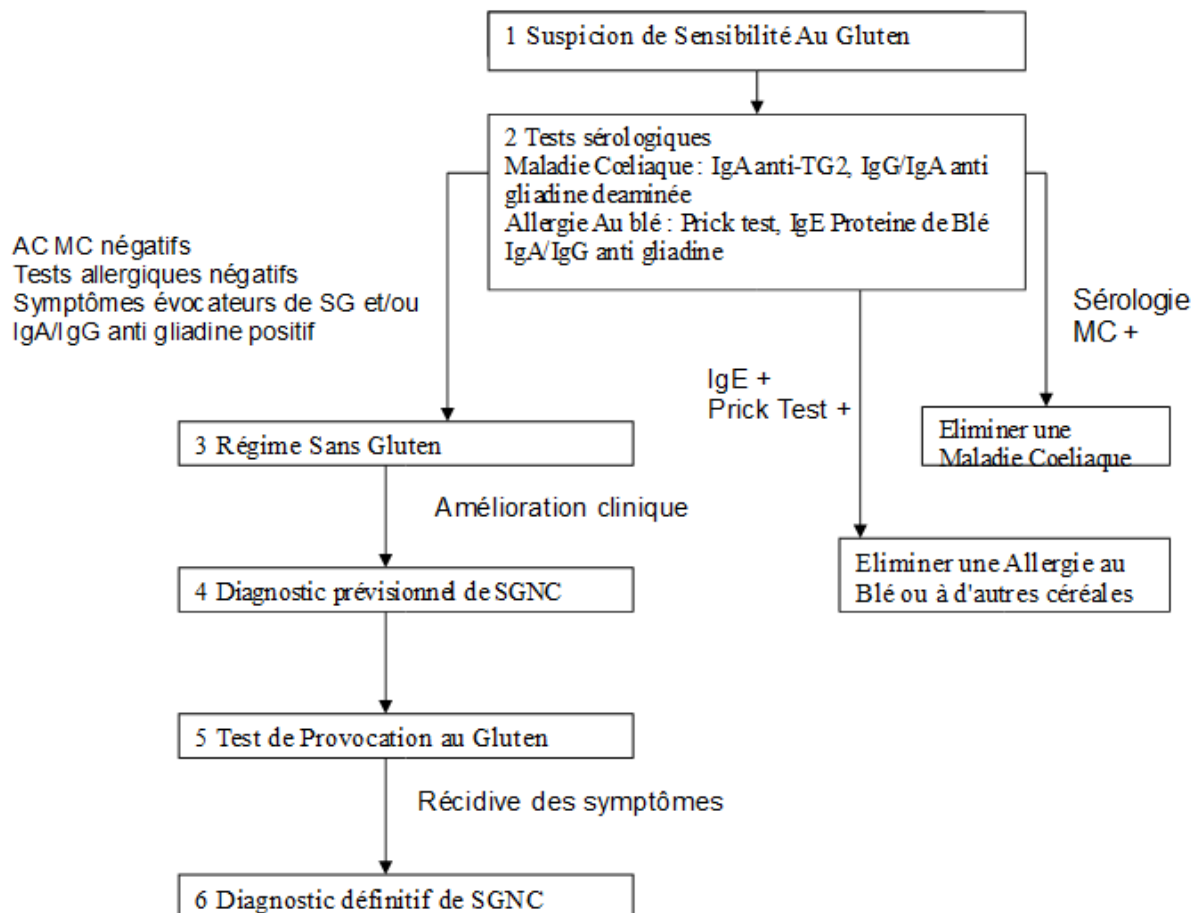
1 Suspicion de Sensibilité Au Gluten

2 Tests sérologiques
Maladie Coeliaque : IgA anti-TG2, IgG/IgA anti gliadine deaminée
Allergie Au blé : Prick test, IgE Proteine de Blé
IgA/IgG anti gliadine

AC MC négatifs
Tests allergiques négatifs
Symptômes évocateurs de SG et/ou IgA/IgG anti gliadine positif

Sérologie MC +

IgE +
Prick Test +

Eliminer une Maladie Coeliaque

3 Régime Sans Gluten

Amélioration clinique

Eliminer une Allergie au Blé ou à d'autres céréales

4 Diagnostic prévisionnel de SGNC

5 Test de Provocation au Gluten

Récidive des symptômes

6 Diagnostic définitif de SGNC